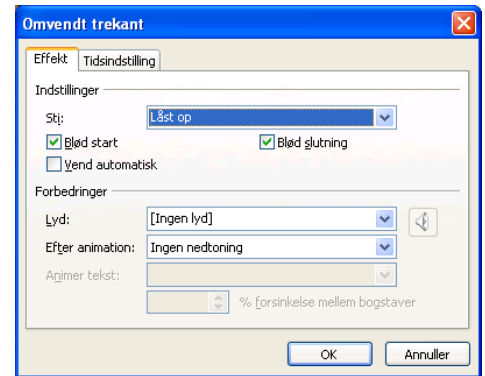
Omvendt trekant

Effekt | Tidsindstilling

Indstillinger

Sti: Låst op

Blød start

Blød slutning

Vend automatisk

Forbedringer

Lyd: [Ingen lyd]

Efter animation: Ingen nedtoning

Animer tekst:

% forsinkelse mellem bogstaver

OK

Annuller